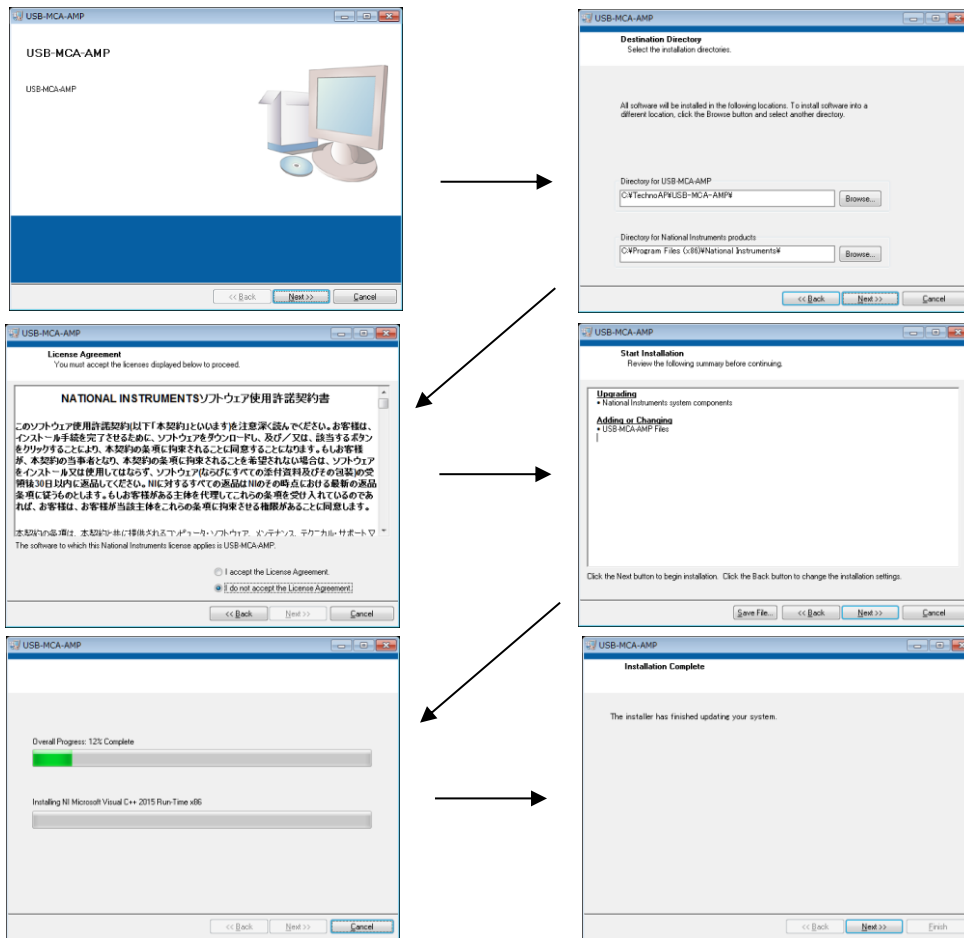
USB-MCA-AMP

USB-MCA-AMP

USB-MCA-AMP

<< Back | Next >> | Cancel

USB-MCA-AMP

Destination Directory
Select the installation directories.

All software will be installed in the following locations. To install software into a different location, click the Browse button and select another directory.

Directory for USB-MCA-AMP
C:¥TechnoAP¥USB-MCA-AMP¥
Browse...

Directory for National Instruments products
C:¥Program Files (x86)¥National Instruments¥
Browse...

<< Back | Next >> | Cancel

USB-MCA-AMP

License Agreement
You must accept the licenses displayed below to proceed.

NATIONAL INSTRUMENTSソフトウェア使用許諾契約書

このソフトウェア使用許諾契約(以下「本契約」といいます)を注意深く読んでください。お客様は、インストール手続を完了させるために、ソフトウェアをダウンロードし、及び／又は、該当するボタンをクリックすることにより、本契約の条項に拘束されることに同意することになります。もしお客様が、本契約の当事者となり、本契約の条項に拘束されることを希望されない場合は、ソフトウェアをインストール又は使用してはならず、ソフトウェア(ならびにすべての添付資料及びその包装)の受領後30日以内に返品してください。NIに対するすべての返品はNIのその時点における最新の返品条項に従うものとします。もしお客様がある主体を代理してこれらの条項を受け入れているのであれば、お客様は、お客様が当該主体をこれらの条項に拘束させる権限があることに同意します。

本契約の条項は、本契約に基づき提供されるコンピュータ・ソフトウェア、メンテナンス、テクニカル・サポート… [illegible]

The software to which this National Instruments license applies is USB-MCA-AMP.

I accept the License Agreement.
I do not accept the License Agreement.

<< Back | Next >> | Cancel

USB-MCA-AMP

Start Installation
Review the following summary before continuing.

Upgrading
• National Instruments system components

Adding or Changing
• USB-MCA-AMP Files

Click the Next button to begin installation. Click the Back button to change the installation settings.

Save File... | << Back | Next >> | Cancel

USB-MCA-AMP

Overall Progress: 12% Complete

Installing NI Microsoft Visual C++ 2015 Run-Time x86

<< Back | Next >> | Cancel

USB-MCA-AMP

Installation Complete

The installer has finished updating your system.

<< Back | Next >> | Finish